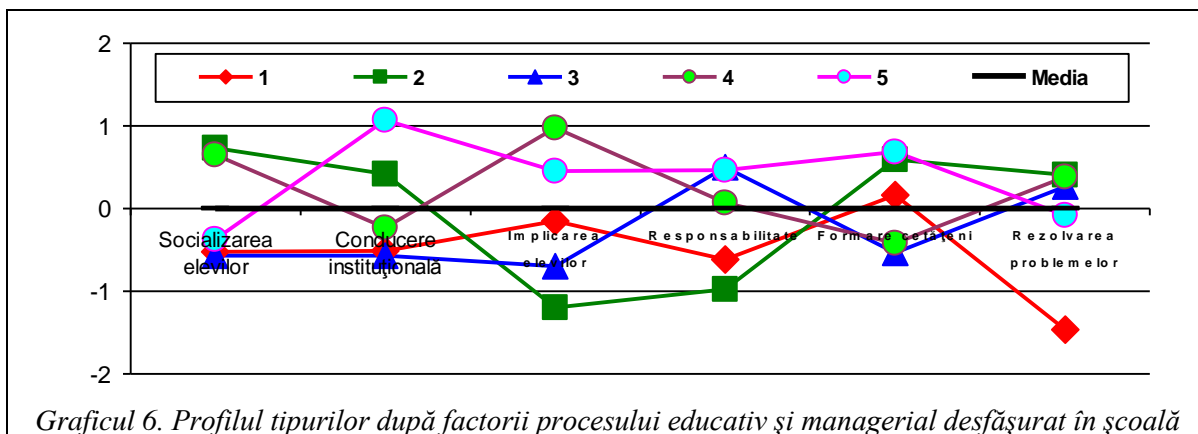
2
1
0
-1
-2

1
2
3
4
5
Media

Socializarea elevilor
Conducere instituţională
Implicarea elevilor
Responsabilitate
Formare cetăţeni
Rezolvarea problemelor

Graficul 6. Profilul tipurilor după factorii procesului educativ şi managerial desfăşurat în şcoală